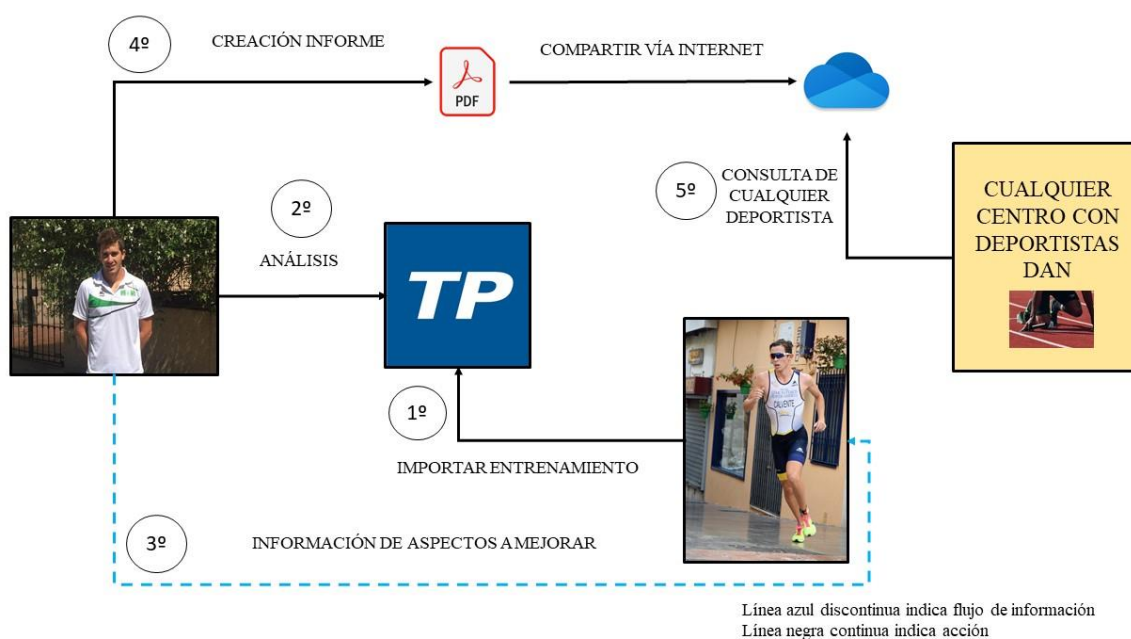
4º

CREACIÓN INFORME

PDF

COMPARTIR VÍA INTERNET

2º

ANÁLISIS

TP

5º

CONSULTA DE CUALQUIER DEPORTISTA

CUALQUIER CENTRO CON DEPORTISTAS DAN

1º

IMPORTAR ENTRENAMIENTO

CALIENTE

3º

INFORMACIÓN DE ASPECTOS A MEJORAR

Línea azul discontinua indica flujo de información
Línea negra continua indica acción